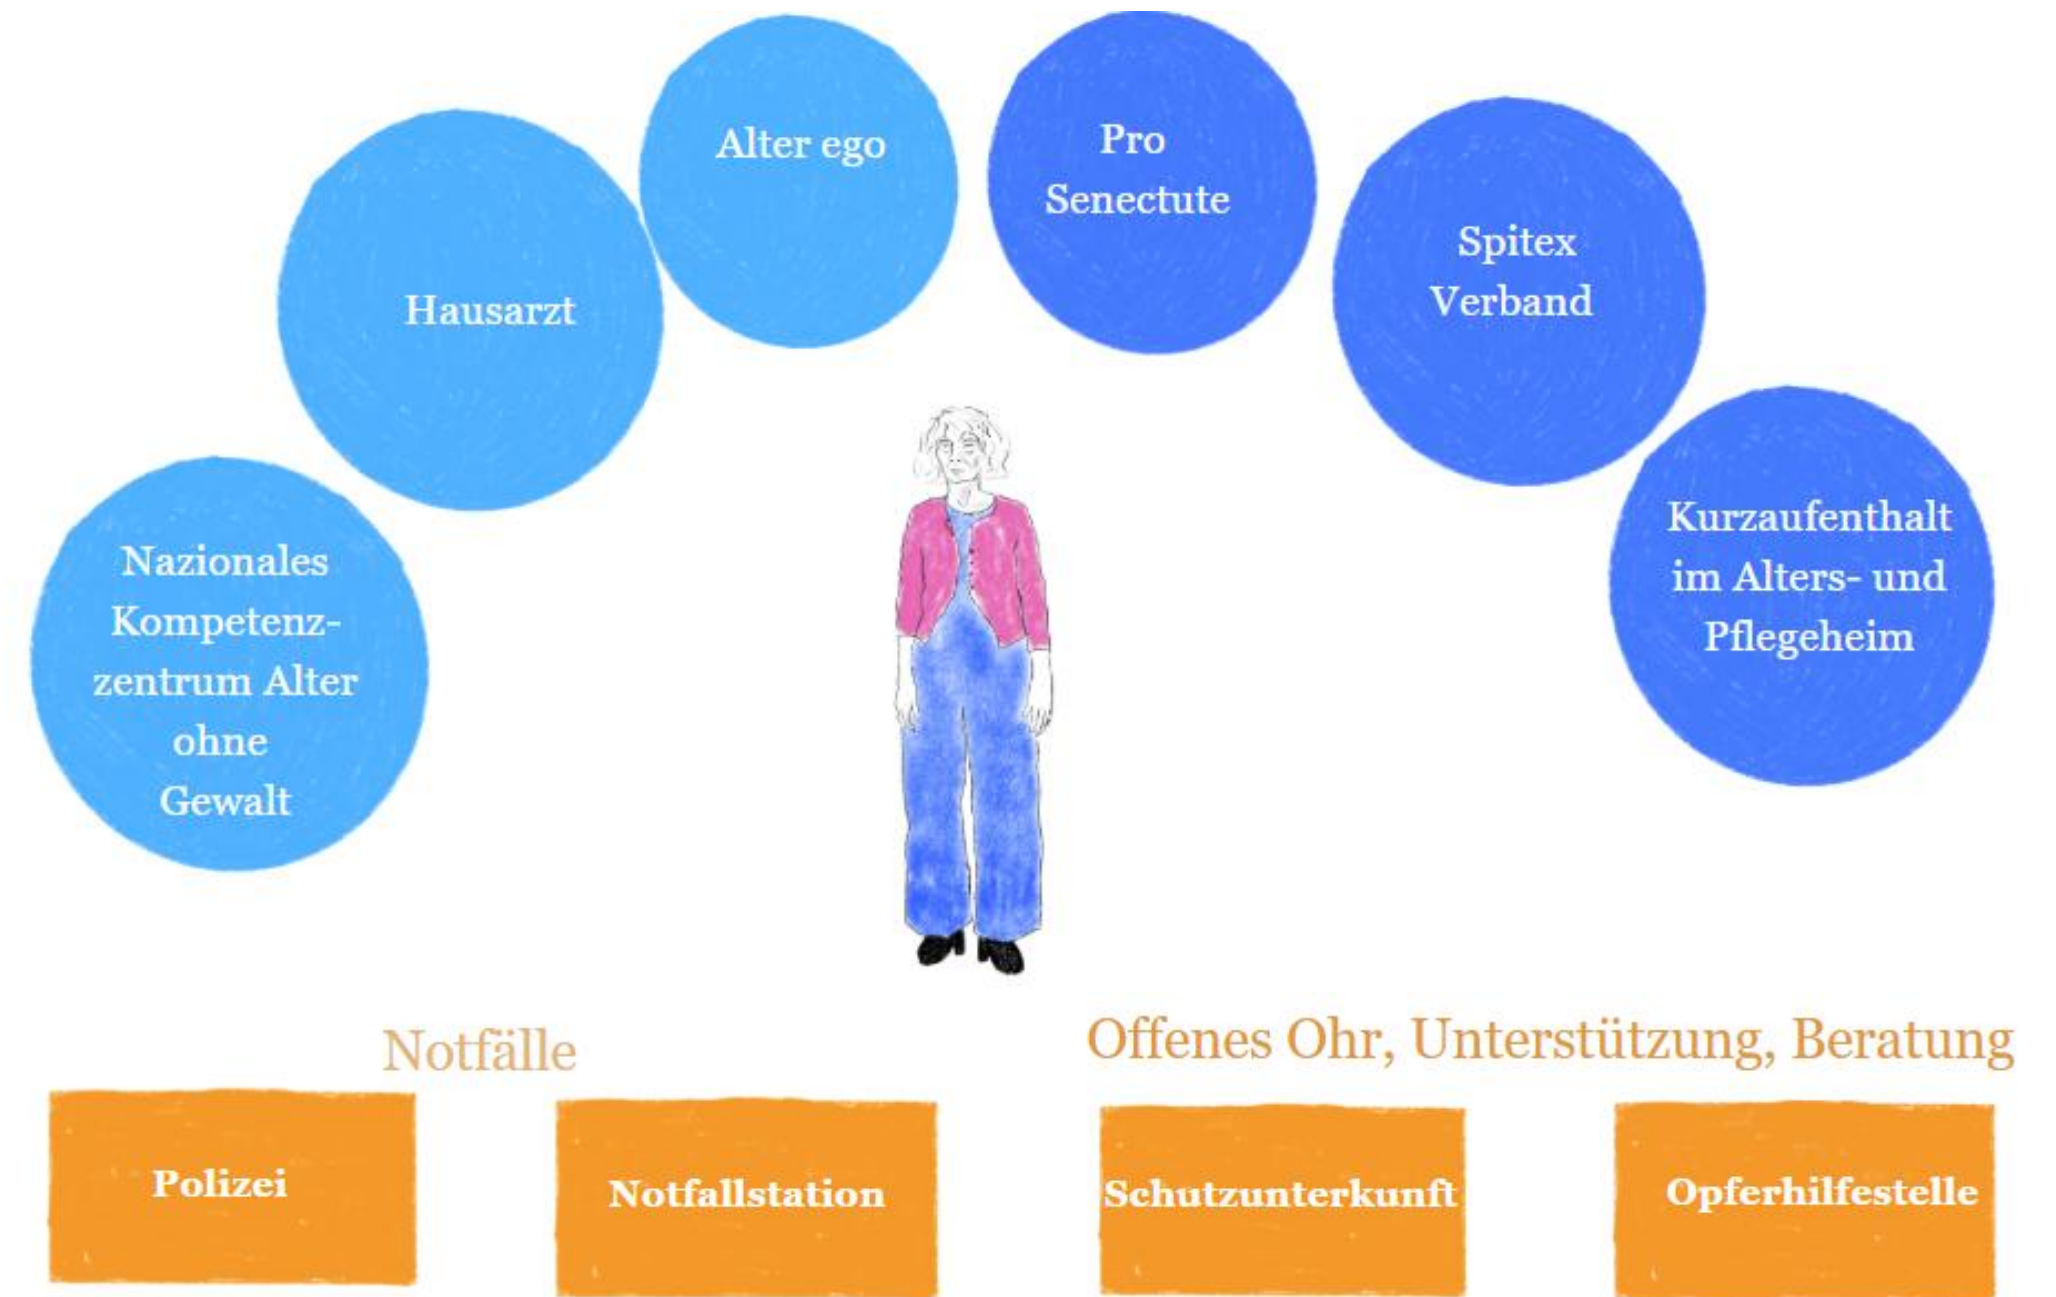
Nazionales Kompetenzzentrum Alter ohne Gewalt

Hausarzt

Alter ego

Pro Senectute

Spitex Verband

Kurzaufenthalt im Alters- und Pflegeheim

Notfälle

Offenes Ohr, Unterstützung, Beratung

Polizei

Notfallstation

Schutzunterkunft

Opferhilfestelle